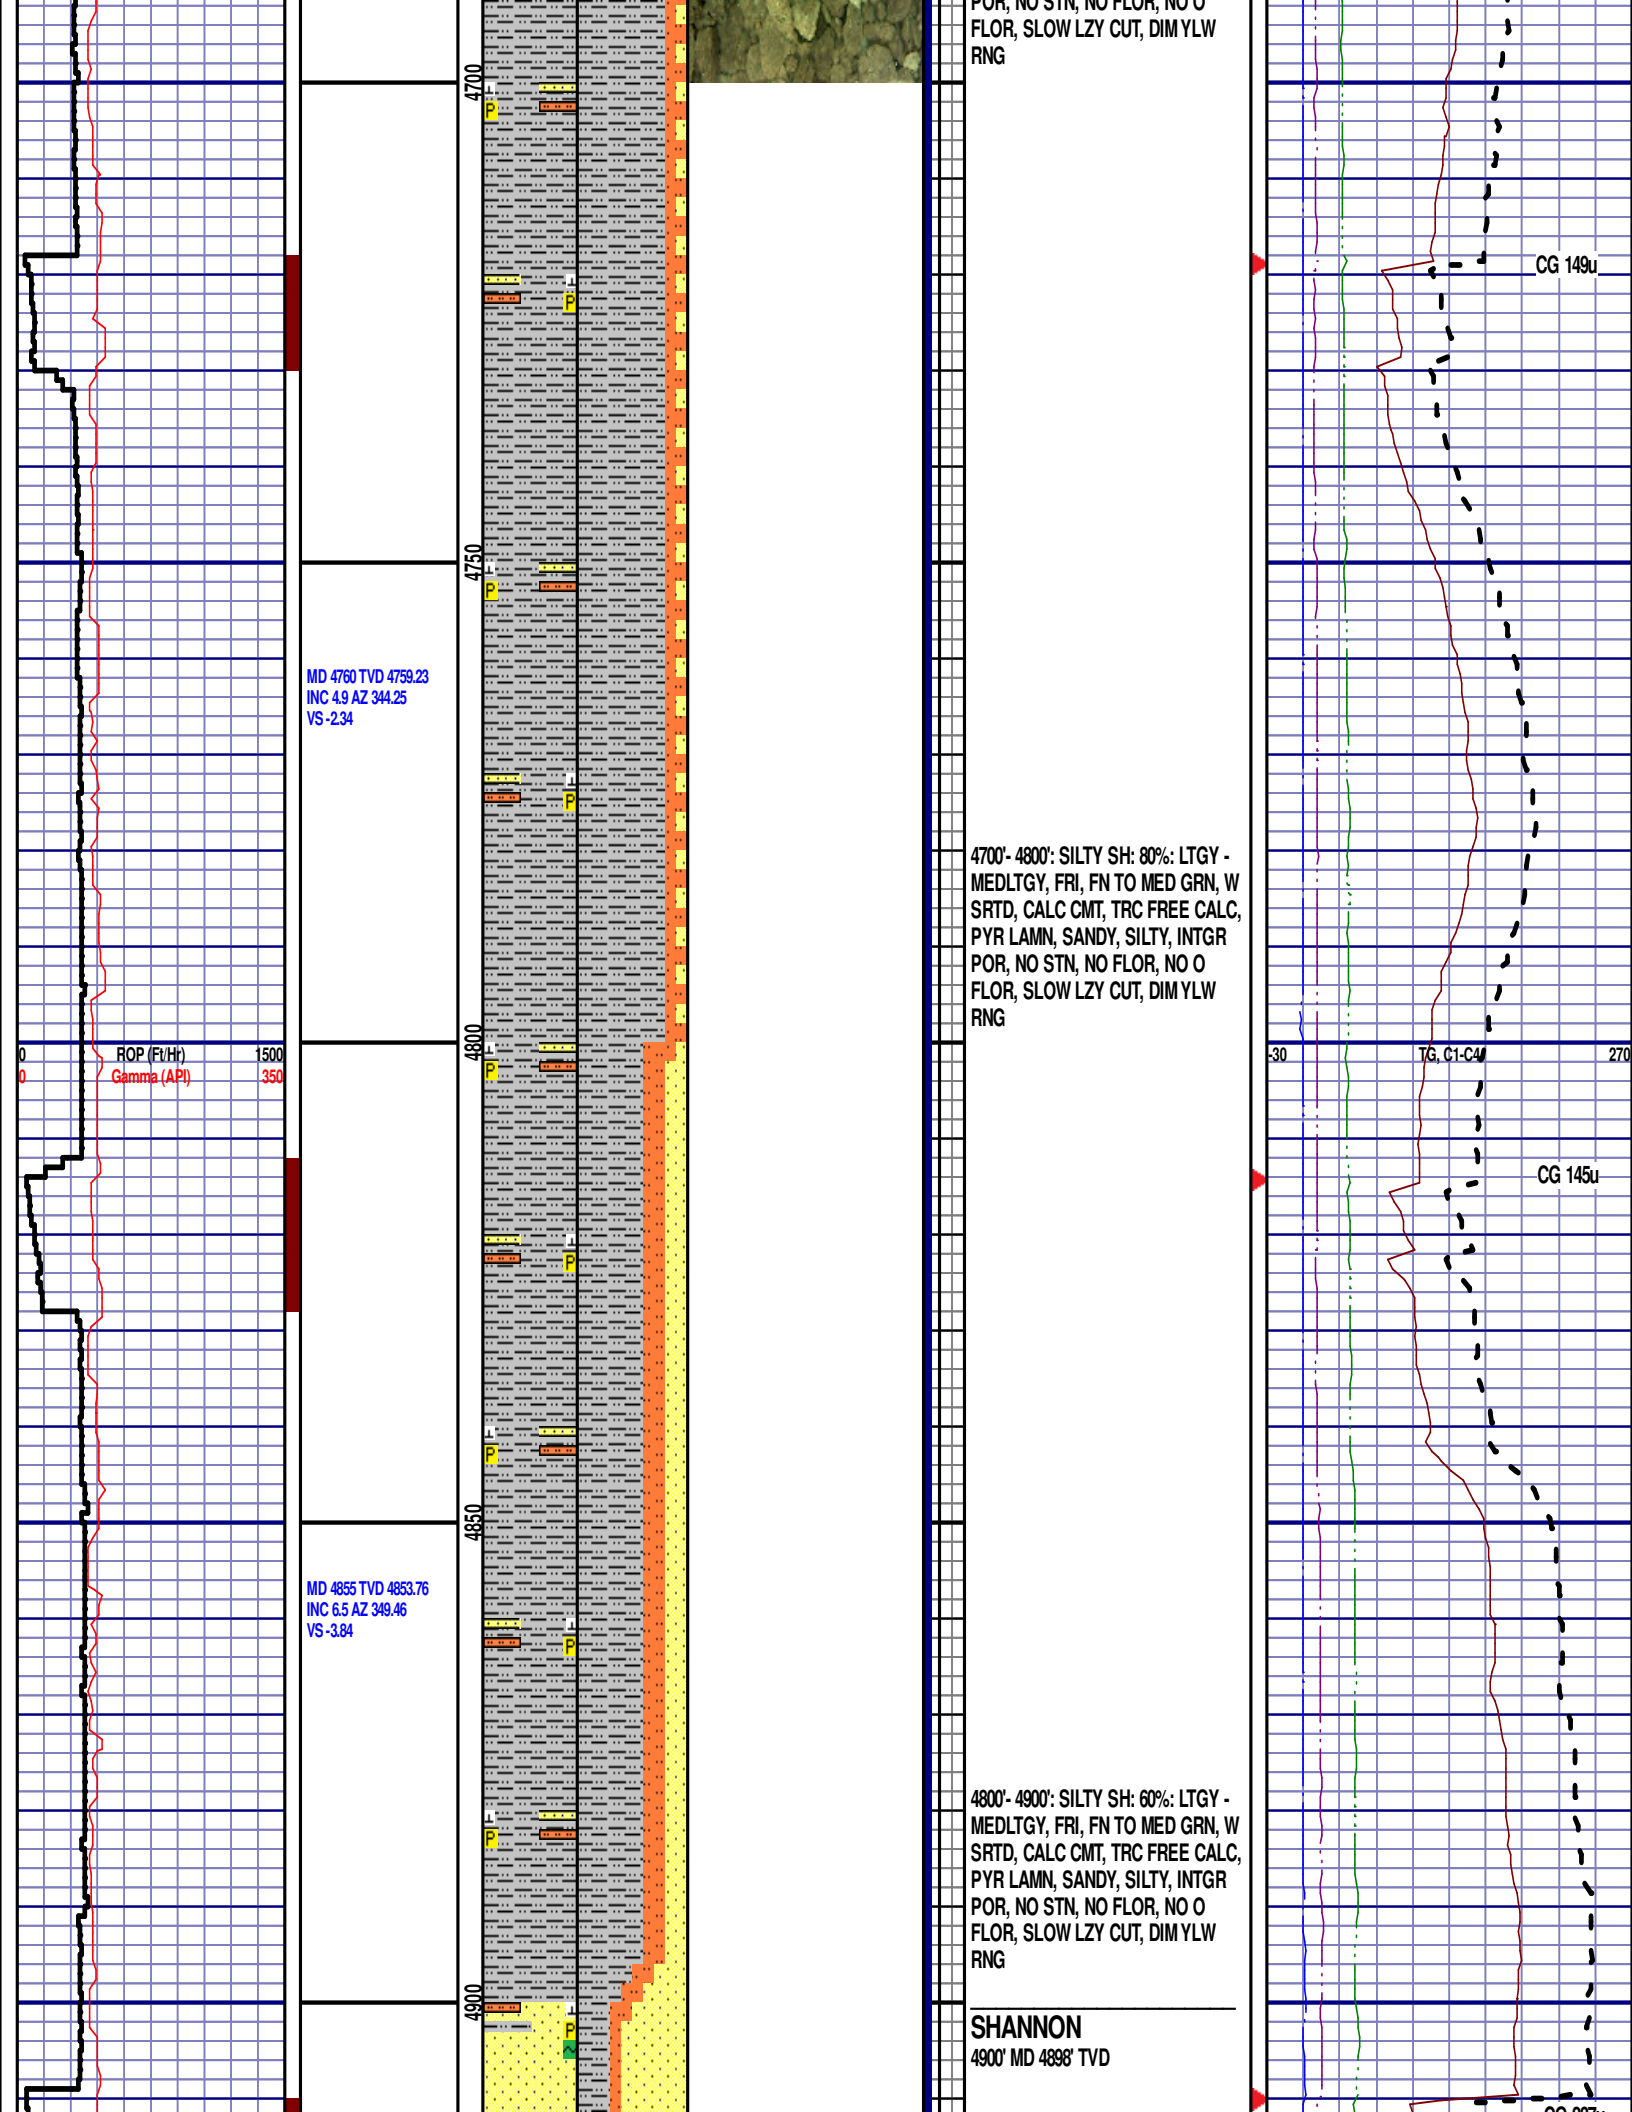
POR, NO STN, NO FLOR, NO O FLOR, SLOW LZY CUT, DIM YLW RNG

4700

P

CG 149u

P

4750

P

MD 4760 TVD 4759.23
INC 4.9 AZ 344.25
VS -2.34

P

4700'- 4800': SILTY SH: 80%: LTGY - MEDLTGY, FRI, FN TO MED GRN, W SRTD, CALC CMT, TRC FREE CALC, PYR LAMN, SANDY, SILTY, INTGR POR, NO STN, NO FLOR, NO O FLOR, SLOW LZY CUT, DIM YLW RNG

0 ROP (Ft/Hr) 1500
0 Gamma (API) 350

4800

P

-30 TG, C1-C4 270

CG 145u

P

P

4850

MD 4855 TVD 4853.76
INC 6.5 AZ 349.46
VS -3.84

P

P

4800'- 4900': SILTY SH: 60%: LTGY - MEDLTGY, FRI, FN TO MED GRN, W SRTD, CALC CMT, TRC FREE CALC, PYR LAMN, SANDY, SILTY, INTGR POR, NO STN, NO FLOR, NO O FLOR, SLOW LZY CUT, DIM YLW RNG

4900

P

SHANNON
4900' MD 4898' TVD

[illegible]